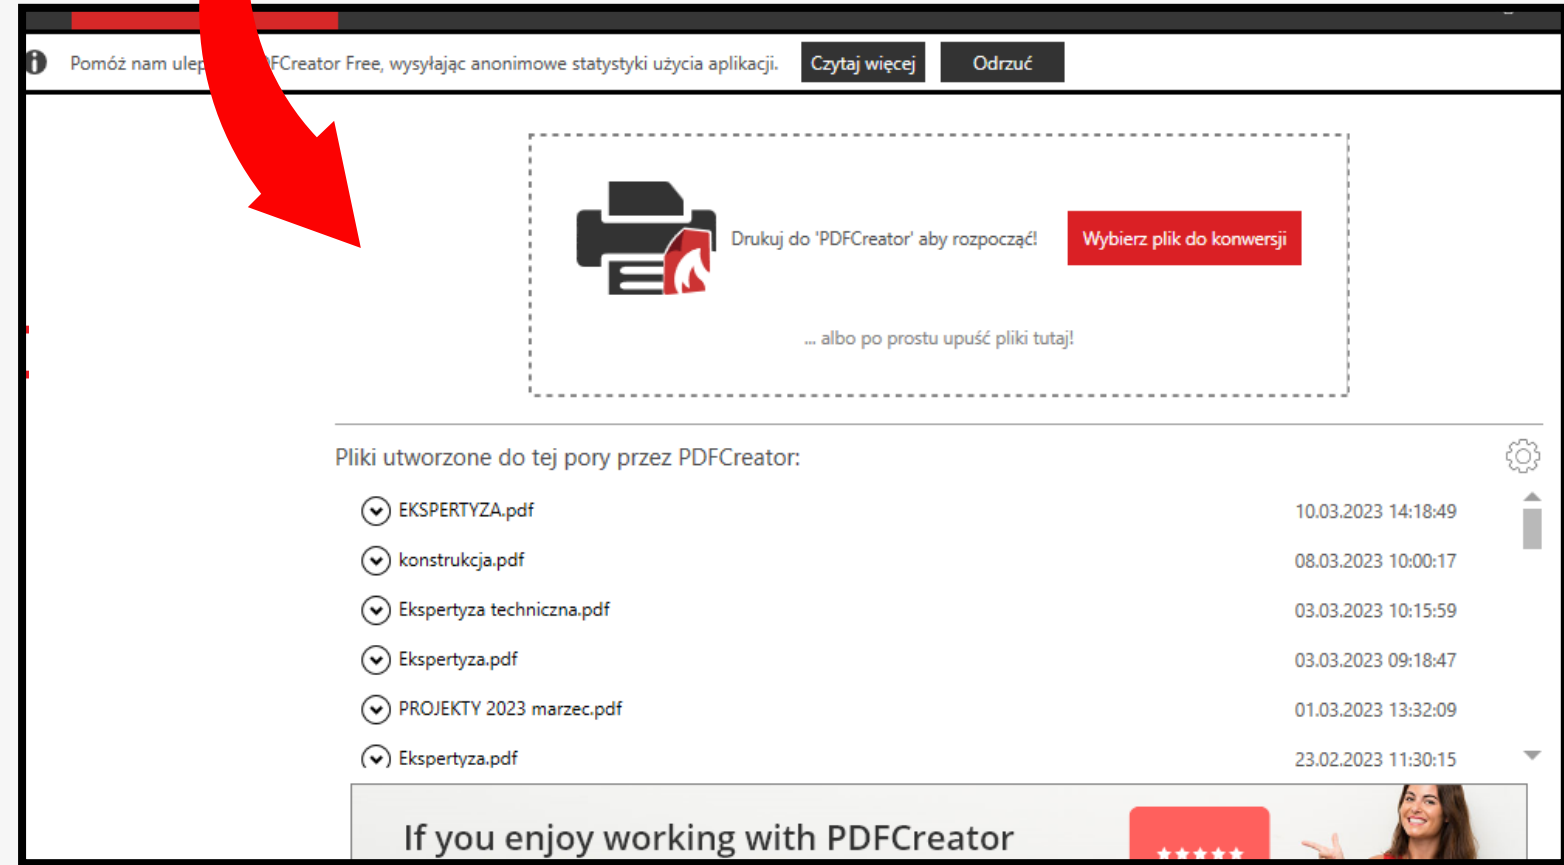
Pomóż nam ulep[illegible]FCreator Free, wysyłając anonimowe statystyki użycia aplikacji. Czytaj więcej Odrzuć

Drukuj do 'PDFCreator' aby rozpocząć! Wybierz plik do konwersji

... albo po prostu upuść pliki tutaj!

Pliki utworzone do tej pory przez PDFCreator:

| | |
|---|---|
| EKSPERTYZA.pdf | 10.03.2023 14:18:49 |
| konstrukcja.pdf | 08.03.2023 10:00:17 |
| Ekspertyza techniczna.pdf | 03.03.2023 10:15:59 |
| Ekspertyza.pdf | 03.03.2023 09:18:47 |
| PROJEKTY 2023 marzec.pdf | 01.03.2023 13:32:09 |
| Ekspertyza.pdf | 23.02.2023 11:30:15 |

If you enjoy working with PDFCreator